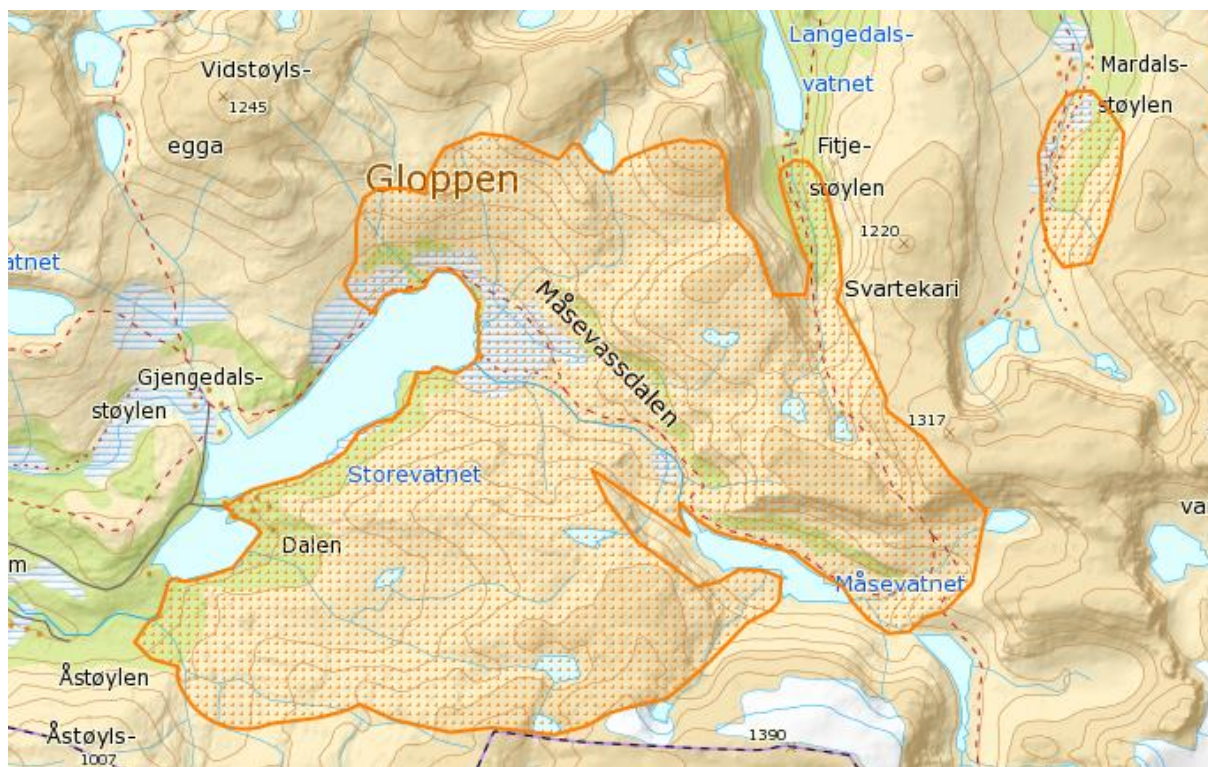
Vidstøyls-
1245
egga

Langedals-
vatnet

Mardals-
støylen

Gloppen

Fitje-
støylen
1220
Svartekari

atnet

Måsevassdalen

Gjengedals-
støylen

1317

Storevatnet

va

Dalen

m

Måsevatnet

Åstøylen

Åstøyls-
1007

1390